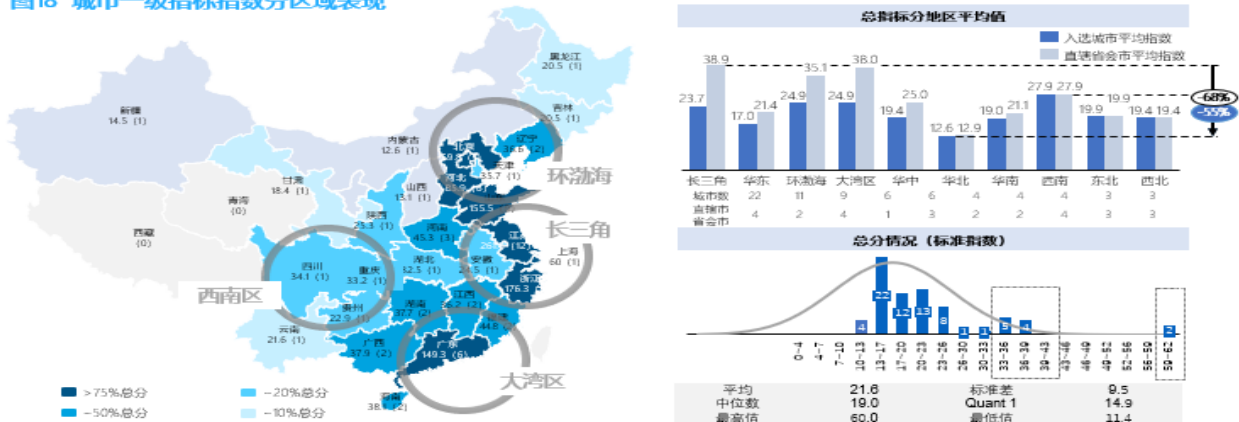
图18 城市一级指标指数分区域表现

黑龙江 20.5（1）
吉林 20.5（1）
新疆 14.5（1）
内蒙古 12.6（1）
辽宁 36.6（2）
北京
天津 33.7（1）
河北
甘肃 18.4（1）
山西 13.1（1）
山东 155.5
环渤海
青海 (0)
西藏 (0)
陕西 23.3（1）
河南 45.3（3）
长三角
江苏
上海 60（1）
四川 34.1（1）
重庆 33.2（1）
湖北 12.5（1）
安徽 24.5（1）
浙江 176.3
西南区
贵州 22.9（1）
湖南 37.7（2）
江西 26.2（2）
福建 44.8
云南 21.6（1）
广西 37.9（2）
广东 149.3（6）
大湾区
海南 38.1（2）
>75%总分
~20%总分
~50%总分
~10%总分

总指标分地区平均值
入选城市平均指数
直辖省会市平均指数

| | 长三角 | 华东 | 环渤海 | 大湾区 | 华中 | 华北 | 华南 | 西南 | 东北 | 西北 |
|---|---|---|---|---|---|---|---|---|---|---|
| 入选城市平均指数 | 23.7 | 17.0 | 24.9 | 24.9 | 19.4 | 12.6 | 19.0 | 27.9 | 19.9 | 19.4 |
| 直辖省会市平均指数 | 38.9 | 21.4 | 35.1 | 38.0 | 25.0 | 12.9 | 21.1 | 27.9 | 19.9 | 19.4 |
| 城市数 | 22 | 11 | 9 | 6 | 6 | 4 | 4 | 4 | 3 | 3 |
| 直辖市省会市 | 4 | 2 | 4 | 1 | 3 | 2 | 2 | 4 | 3 | 3 |

-68%
-55%

总分情况（标准指数）
4 22 12 13 8 1 1 5 4 2
0~4 4~7 7~10 10~13 13~17 17~20 20~23 23~26 26~30 30~33 33~36 36~39 39~43 43~46 46~49 49~52 52~56 56~59 59~62

| 平均 | 21.6 | 标准差 | 9.5 |
|---|---|---|---|
| 中位数 | 19.0 | Quant 1 | 14.9 |
| 最高值 | 60.0 | 最低值 | 11.4 |